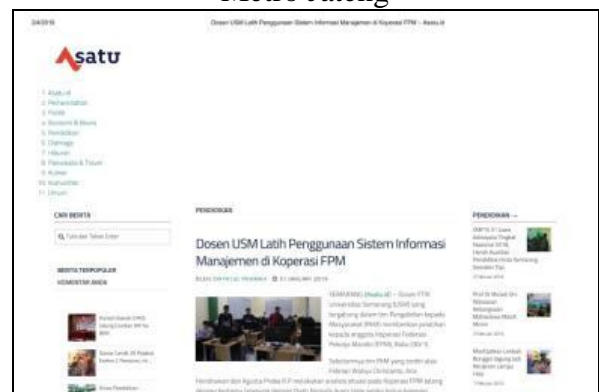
Metro Jateng

2/4/2019

Dosen USM Latih Penggunaan Sistem Informasi Manajemen di Koperasi FPM – Asatu.id

Asatu

1. Asatu.id
2. Pemerintahan
3. Politik
4. Ekonomi & Bisnis
5. Pendidikan
6. Olahraga
7. Hiburan
8. Pariwisata & Travel
9. Kuliner
10. Komunitas
11. Umum

CARI BERITA

Tulis dan Tekan Enter

BERITA TERPOPULER

KOMENTAR ANDA

PENDIDIKAN

Dosen USM Latih Penggunaan Sistem Informasi Manajemen di Koperasi FPM

PENDIDIKAN →

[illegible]